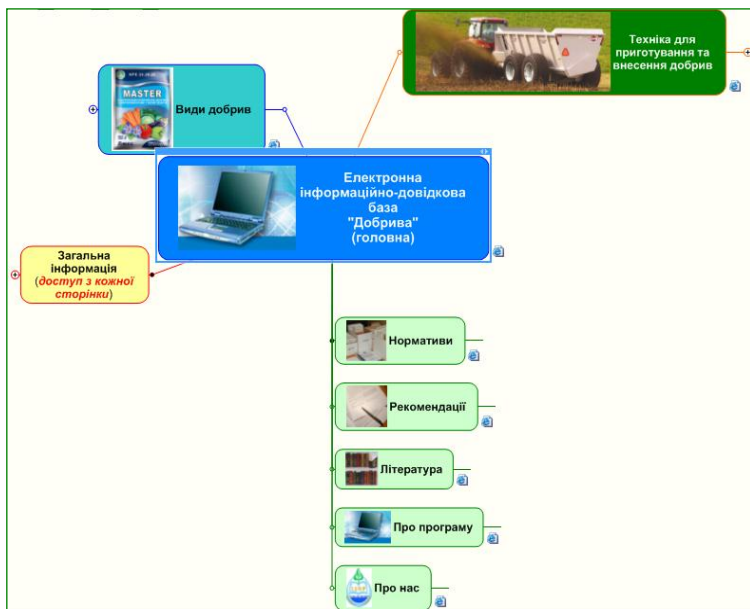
Техніка для приготування та внесення добрив

MASTER

Види добрив

Електронна інформаційно-довідкова база "Добрива" (головна)

Загальна інформація (доступ з кожної сторінки)

Нормативи

Рекомендації

Література

Про програму

Про нас